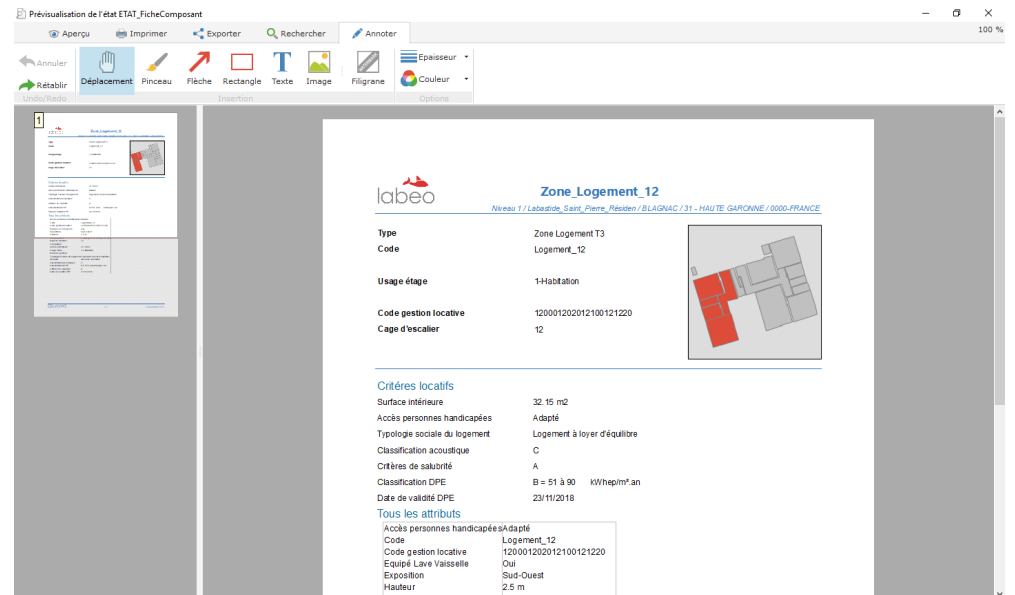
Prévisualisation de l'état ETAT_FicheComposant

Aperçu | Imprimer | Exporter | Rechercher | Annoter

100 %

Annuler
Rétablir
Undo/Redo
Déplacement | Pinceau | Flèche | Rectangle | Texte | Image
Insertion
Filigrane
Epaisseur
Couleur
Options

1

labeo

Zone_Logement_12

Niveau 1 / Labastide_Saint_Pierre_Résiden / BLAGNAC / 31 - HAUTE GARONNE / 0000-FRANCE

| | |
|---|---|
| Type | Zone Logement T3 |
| Code | Logement_12 |
| Usage étage | 1-Habitation |
| Code gestion locative | 12000120201210012122O |
| Cage d'escalier | 12 |

Critères locatifs

| | |
|---|---|
| Surface intérieure | 32.15 m2 |
| Accès personnes handicapées | Adapté |
| Typologie sociale du logement | Logement à loyer d'équilibre |
| Classification acoustique | C |
| Critères de salubrité | A |
| Classification DPE | B = 51 à 90 kWhep/m².an |
| Date de validité DPE | 23/11/2018 |

Tous les attributs

| | |
|---|---|
| Accès personnes handicapées | Adapté |
| Code | Logement_12 |
| Code gestion locative | 12000120201210012122O |
| Equipé Lave Vaisselle | Oui |
| Exposition | Sud-Ouest |
| Hauteur | 2.5 m |